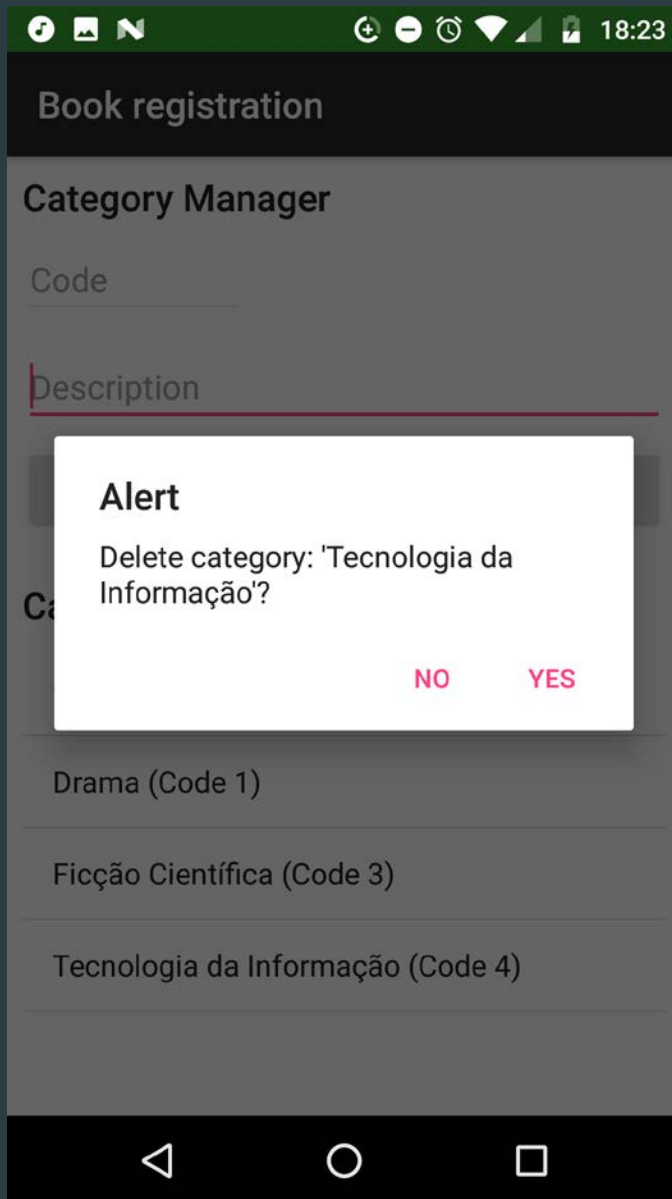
18:23

Book registration

Category Manager

Code

Description

Alert

Delete category: 'Tecnologia da Informação'?

NO YES

Ca

Drama (Code 1)

Ficção Científica (Code 3)

Tecnologia da Informação (Code 4)